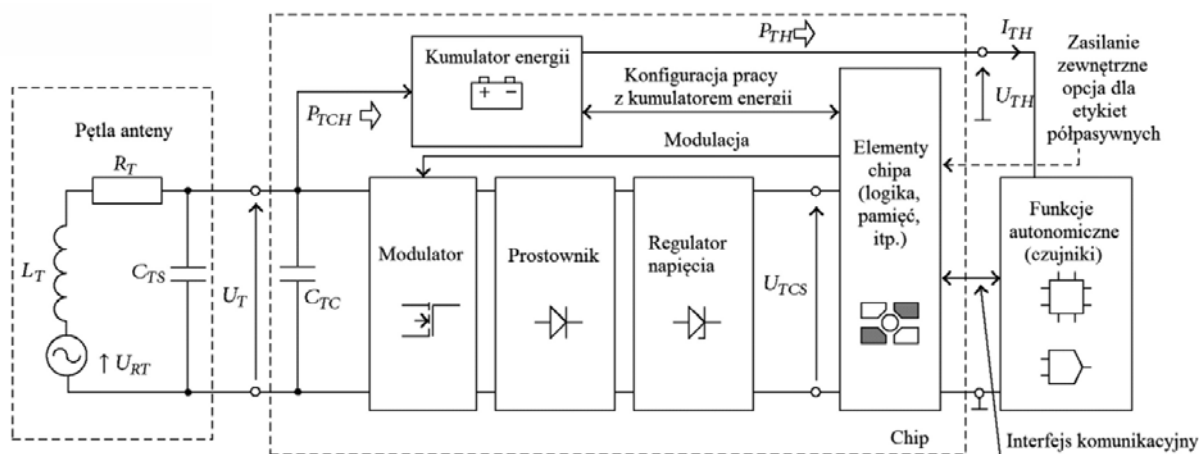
Kumulator energii

$P_{TH}$

$I_{TH}$

Zasilanie zewnętrzne opcja dla etykiet półpasywnych

Konfiguracja pracy z kumulatorem energii

$U_{TH}$

$P_{TCH}$

Pętla anteny

Modulacja

$R_T$

Elementy chipa (logika, pamięć, itp.)

$L_T$

$C_{TS}$

$U_T$

$C_{TC}$

Modulator

Prostownik

Regulator napięcia

$U_{TCS}$

Funkcje autonomiczne (czujniki)

$U_{RT}$

Chip

Interfejs komunikacyjny